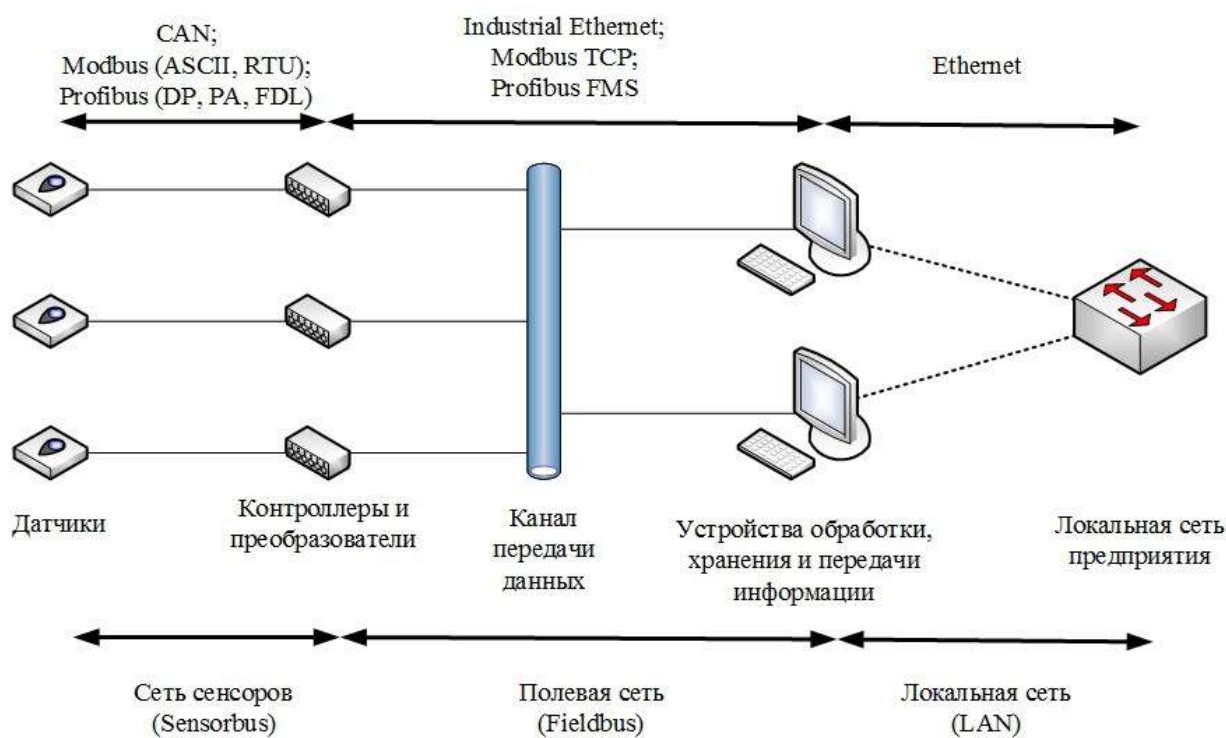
CAN;
Modbus (ASCII, RTU);
Profibus (DP, PA, FDL)

Industrial Ethernet;
Modbus TCP;
Profibus FMS

Ethernet

Датчики

Контроллеры и преобразователи

Канал передачи данных

Устройства обработки, хранения и передачи информации

Локальная сеть предприятия

Сеть сенсоров (Sensorbus)

Полевая сеть (Fieldbus)

Локальная сеть (LAN)